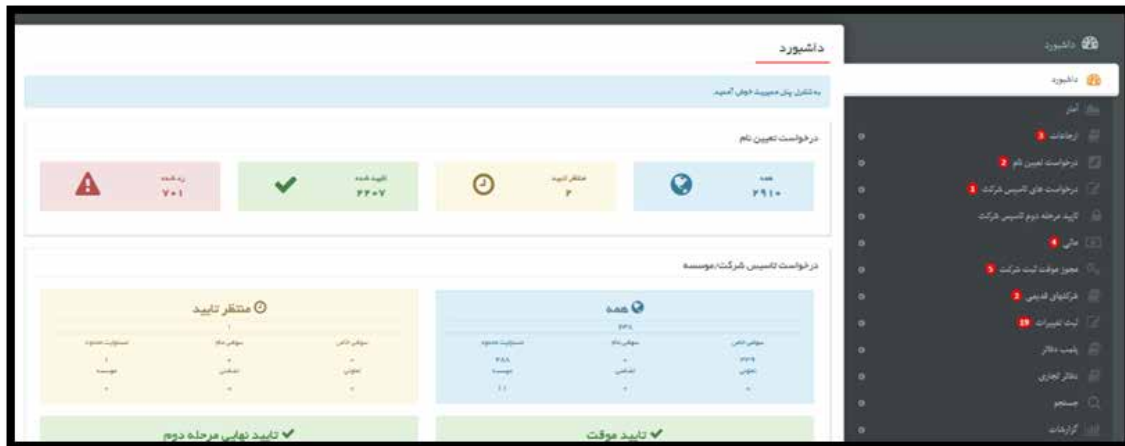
داشبورد
داشبورد
آمار
ارجاعات 3
درخواست تعیین نام 2
درخواست های تاسیس شرکت 1
تایید مرحله دوم تاسیس شرکت
مالی 4
مجوز موقت ثبت شرکت 5
شرکتهای قدیمی 2
ثبت تغییرات 19
پلمپ دفاتر
دفاتر تجاری
جستجو
گزارشات

داشبورد
به کنترل پنل مدیریت خوش آمدید

درخواست تعیین نام
همه ۲۹۱۰
منتظر تایید ۳
تایید شده ۲۲۰۷
رد شده ۷۰۱

درخواست تاسیس شرکت/موسسه
همه
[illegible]
| سهامی خاص | سهامی عام | مسئولیت محدود |
|---|---|---|
| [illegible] | - | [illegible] |
| تعاونی | تضامنی | موسسه |
| - | - | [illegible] |

منتظر تایید
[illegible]
| سهامی خاص | سهامی عام | مسئولیت محدود |
|---|---|---|
| - | - | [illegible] |
| تعاونی | تضامنی | موسسه |
| - | - | - |

تایید موقت
تایید نهایی مرحله دوم